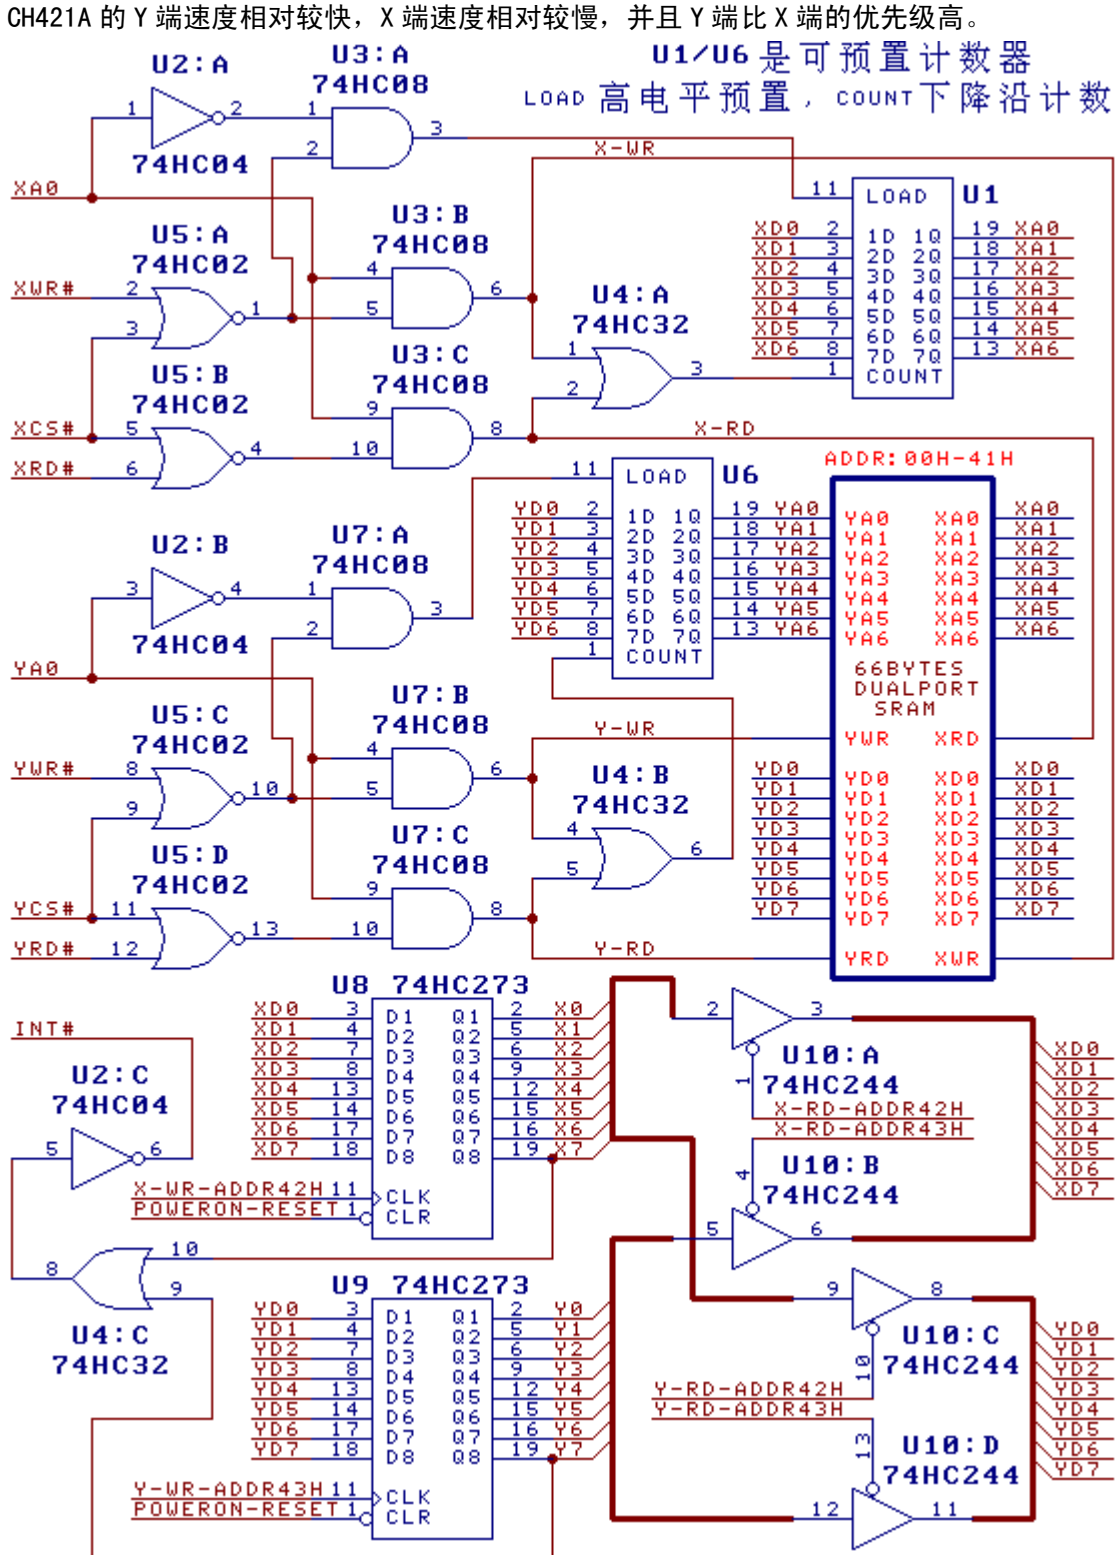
CH421A 的 Y 端速度相对较快，X 端速度相对较慢，并且 Y 端比 X 端的优先级高。

U1/U6 是可预置计数器
LOAD 高电平预置，COUNT 下降沿计数

U2:A 74HC04
U3:A 74HC08
U5:A 74HC02
U3:B 74HC08
U5:B 74HC02
U3:C 74HC08
U4:A 74HC32
U1
LOAD
COUNT
XA0
XWR#
XCS#
XRD#
X-WR
X-RD
XD0 XD1 XD2 XD3 XD4 XD5 XD6
1D 2D 3D 4D 5D 6D 7D
1Q 2Q 3Q 4Q 5Q 6Q 7Q
XA0 XA1 XA2 XA3 XA4 XA5 XA6

ADDR:00H-41H
U6
LOAD
COUNT
YD0 YD1 YD2 YD3 YD4 YD5 YD6
YA0 YA1 YA2 YA3 YA4 YA5 YA6
U2:B 74HC04
U7:A 74HC08
YA0
U5:C 74HC02
U7:B 74HC08
U4:B 74HC32
U5:D 74HC02
U7:C 74HC08
YWR#
YCS#
YRD#
Y-WR
Y-RD

YA0 YA1 YA2 YA3 YA4 YA5 YA6
XA0 XA1 XA2 XA3 XA4 XA5 XA6
66BYTES
DUALPORT
SRAM
YWR XRD
YD0 YD1 YD2 YD3 YD4 YD5 YD6 YD7
XD0 XD1 XD2 XD3 XD4 XD5 XD6 XD7
YRD XWR

U8 74HC273
XD0 XD1 XD2 XD3 XD4 XD5 XD6 XD7
D1 D2 D3 D4 D5 D6 D7 D8
Q1 Q2 Q3 Q4 Q5 Q6 Q7 Q8
X0 X1 X2 X3 X4 X5 X6 X7
X-WR-ADDR42H
POWERON-RESET
CLK
CLR
INT#
U2:C 74HC04
U4:C 74HC32
U10:A 74HC244
X-RD-ADDR42H
X-RD-ADDR43H
U10:B 74HC244
XD0 XD1 XD2 XD3 XD4 XD5 XD6 XD7

U9 74HC273
YD0 YD1 YD2 YD3 YD4 YD5 YD6 YD7
D1 D2 D3 D4 D5 D6 D7 D8
Q1 Q2 Q3 Q4 Q5 Q6 Q7 Q8
Y0 Y1 Y2 Y3 Y4 Y5 Y6 Y7
Y-WR-ADDR43H
POWERON-RESET
CLK
CLR
U10:C 74HC244
Y-RD-ADDR42H
Y-RD-ADDR43H
U10:D 74HC244
YD0 YD1 YD2 YD3 YD4 YD5 YD6 YD7